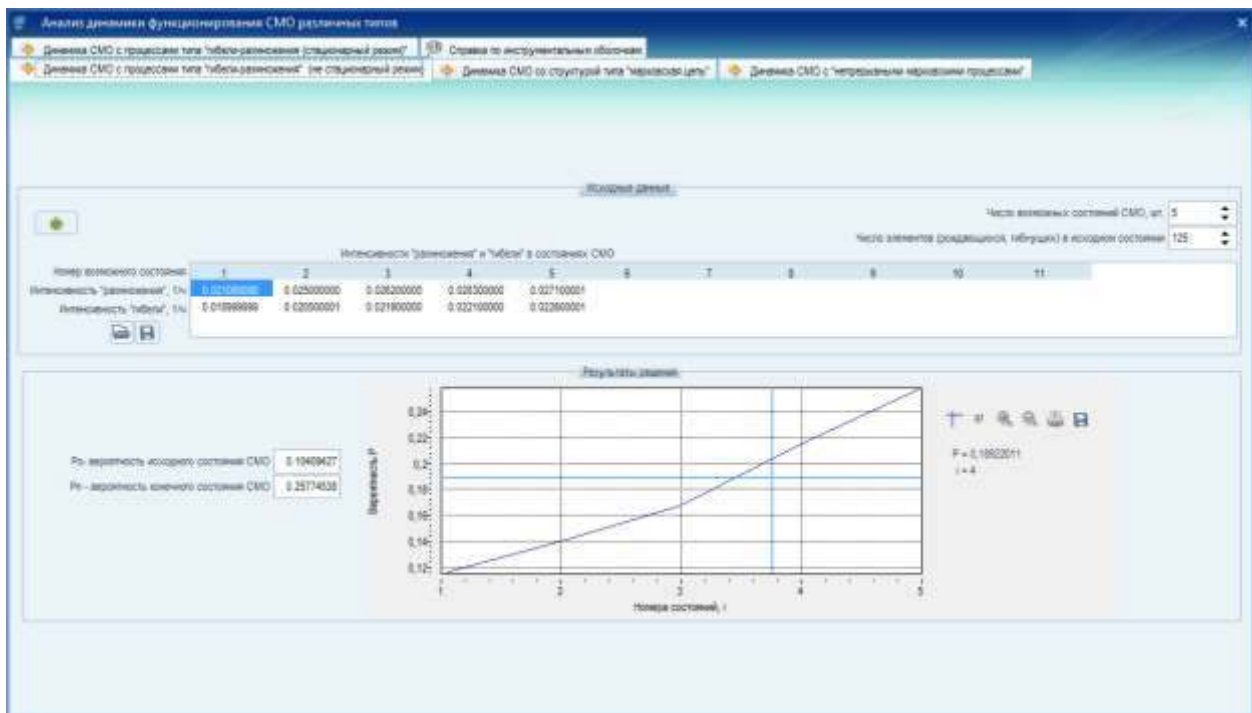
Анализ динамики функционирования СМО различных типов

Динамика СМО с процессами типа "гибели-размножения (стационарный режим)"
Справка по инструментальным оболочкам
Динамика СМО с процессами типа "гибели-размножения" (не стационарный режим)
Динамика СМО со структурой типа "марковская цепь"
Динамика СМО с "непрерывными марковскими процессами"

Исходные данные

Число возможных состояний СМО, шт. 5
Число элементов (рождающихся, гибнущих) в исходном состоянии 125

Интенсивности "размножения" и "гибели" в состояниях СМО

| Номер возможного состояния | 1 | 2 | 3 | 4 | 5 | 6 | 7 | 8 | 9 | 10 | 11 |
|---|---|---|---|---|---|---|---|---|---|---|---|
| Интенсивность "размножения", 1/ч | 0.021000000 | 0.025000000 | 0.026200000 | 0.028300000 | 0.027100001 | | | | | | |
| Интенсивность "гибели", 1/ч | 0.018999999 | 0.020500001 | 0.021900000 | 0.022100000 | 0.022800001 | | | | | | |

Результаты решения

P0 - вероятность исходного состояния СМО 0.10409427
Pn - вероятность конечного состояния СМО 0.25774538

0,24
0,22
0,2
0,18
0,16
0,14
0,12
Вероятность P
1 2 3 4 5
Номера состояний, i

P = 0,18922011
i = 4